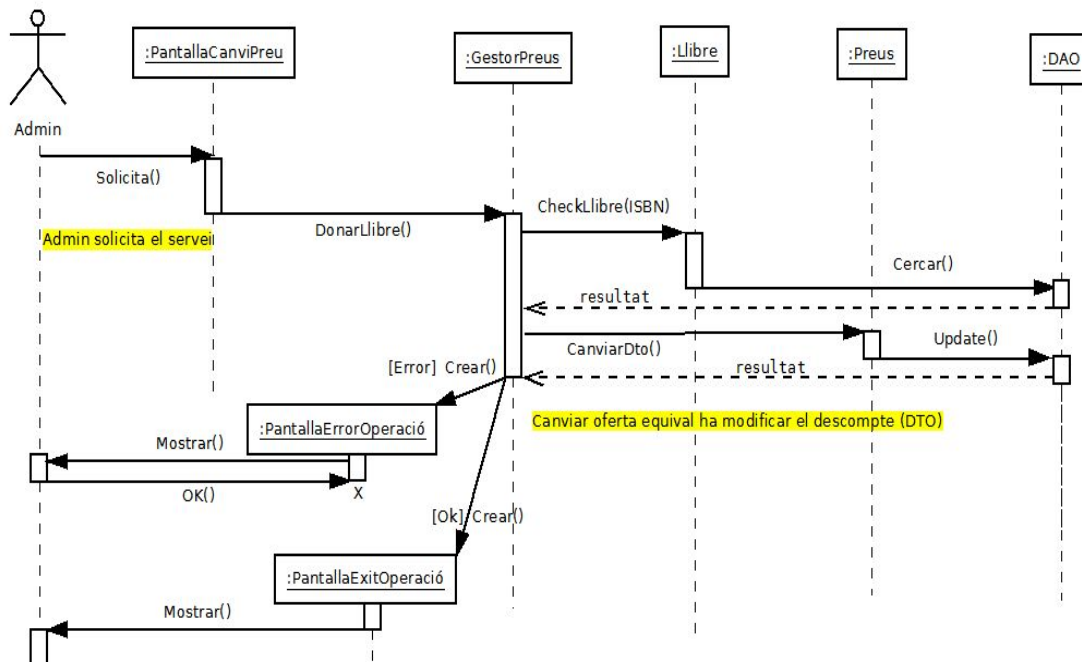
Admin

:PantallaCanviPreu

:GestorPreus

:Llibre

:Preus

:DAO

Solicita()

Admin solicita el servei

DonarLlibre()

CheckLlibre(ISBN)

Cercar()

resultat

CanviarDto()

Update()

[Error] Crear()

resultat

Canviar oferta equival ha modificar el descompte (DTO)

:PantallaErrorOperació

Mostrar()

OK()

X

[Ok] Crear()

:PantallaExitOperació

Mostrar()